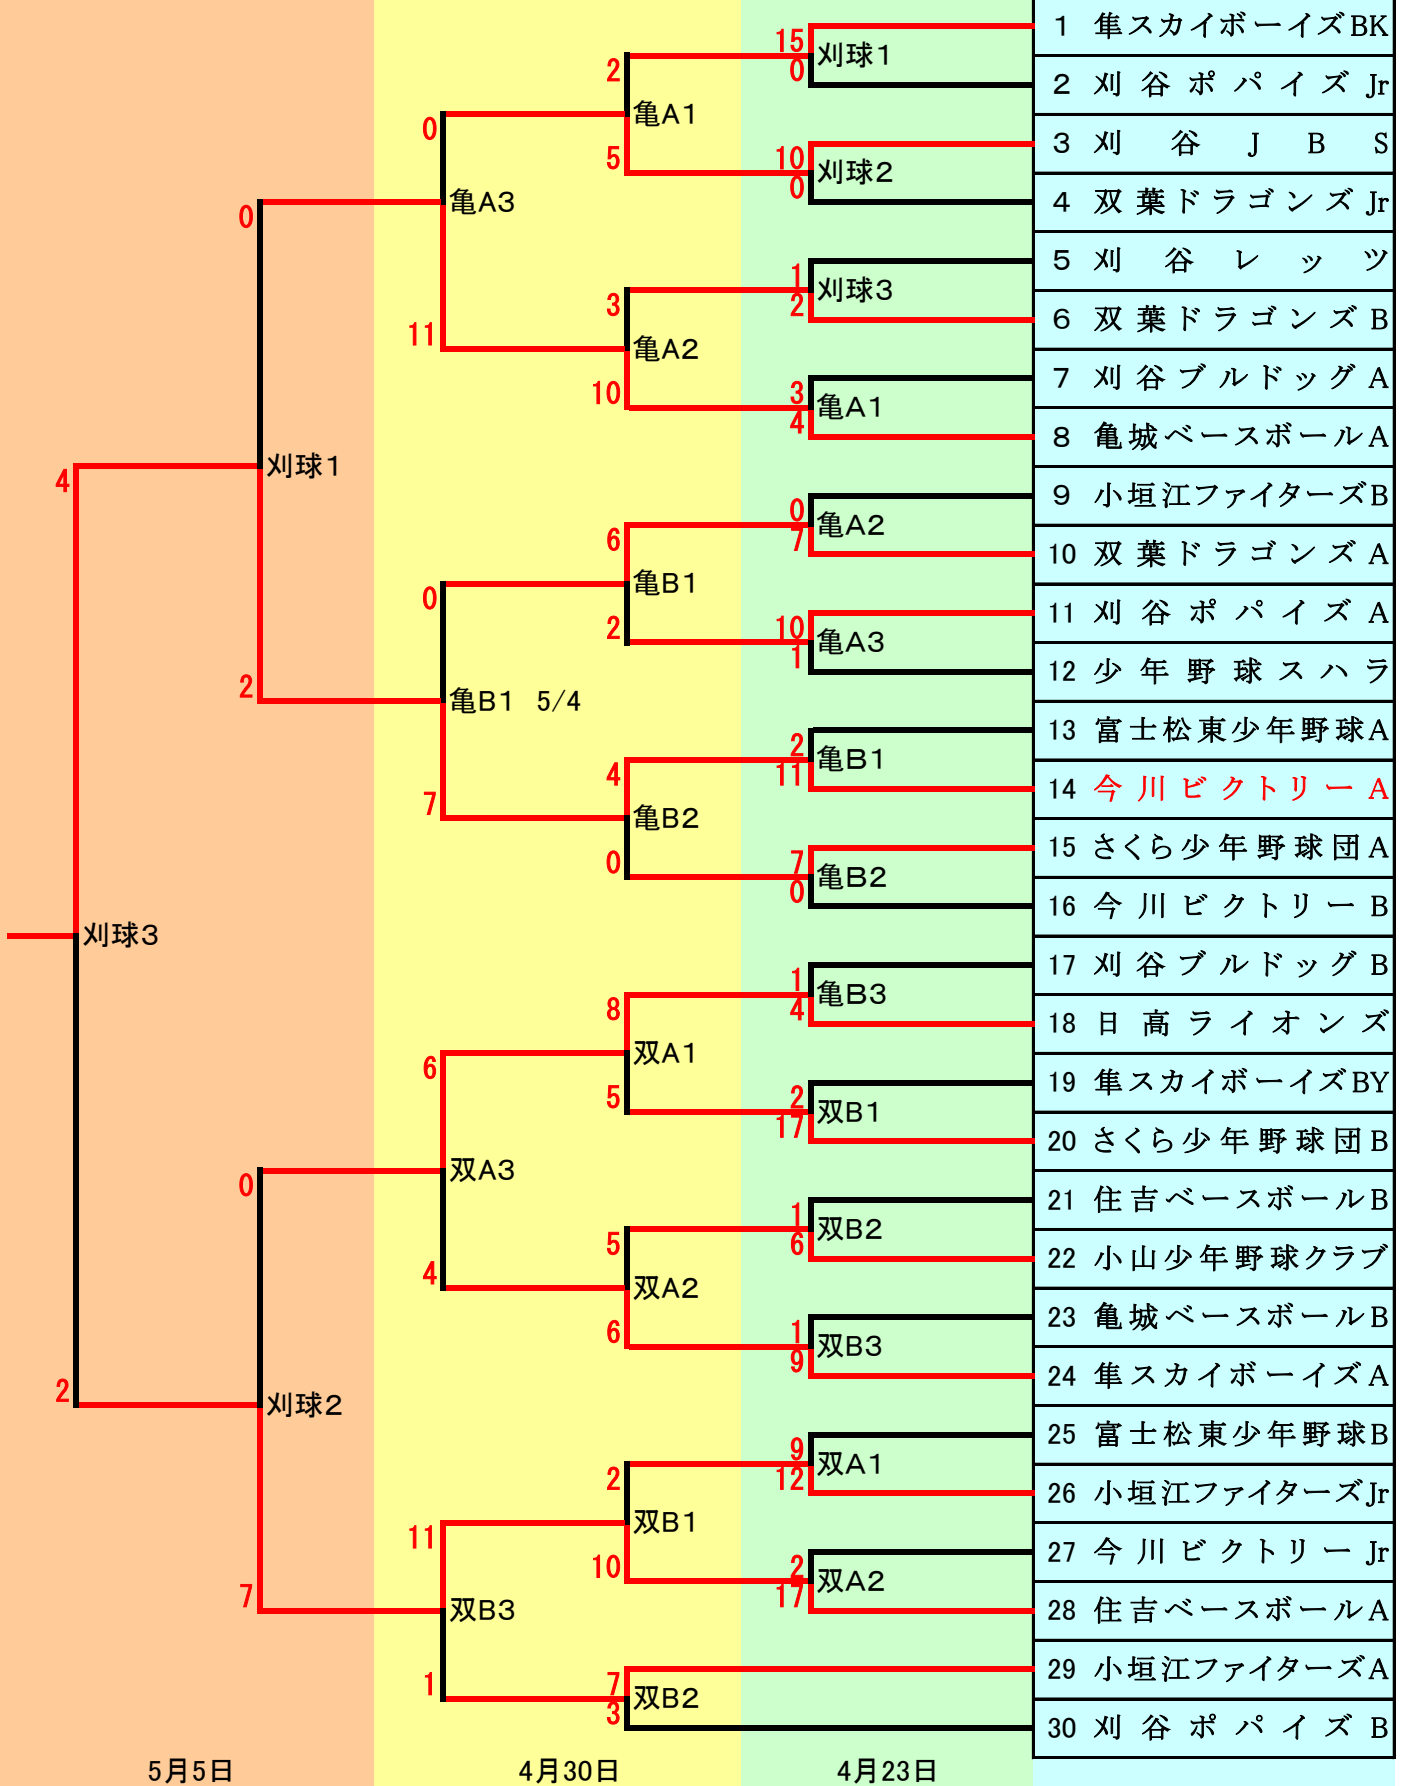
| | |
|---|---|
| 1 | 隼スカイボーイズBK |
| 2 | 刈谷ポパイズJr |
| 3 | 刈谷JBS |
| 4 | 双葉ドラゴンズJr |
| 5 | 刈谷レッツ |
| 6 | 双葉ドラゴンズB |
| 7 | 刈谷ブルドッグA |
| 8 | 亀城ベースボールA |
| 9 | 小垣江ファイターズB |
| 10 | 双葉ドラゴンズA |
| 11 | 刈谷ポパイズA |
| 12 | 少年野球スハラ |
| 13 | 富士松東少年野球A |
| 14 | 今川ビクトリーA |
| 15 | さくら少年野球団A |
| 16 | 今川ビクトリーB |
| 17 | 刈谷ブルドッグB |
| 18 | 日高ライオンズ |
| 19 | 隼スカイボーイズBY |
| 20 | さくら少年野球団B |
| 21 | 住吉ベースボールB |
| 22 | 小山少年野球クラブ |
| 23 | 亀城ベースボールB |
| 24 | 隼スカイボーイズA |
| 25 | 富士松東少年野球B |
| 26 | 小垣江ファイターズJr |
| 27 | 今川ビクトリーJr |
| 28 | 住吉ベースボールA |
| 29 | 小垣江ファイターズA |
| 30 | 刈谷ポパイズB |

15 刈球1 0
10 刈球2 0
1 刈球3 2
3 亀A1 4
0 亀A2 7
10 亀A3 1
2 亀B1 11
7 亀B2 0
1 亀B3 4
2 双B1 17
1 双B2 6
1 双B3 9
9 双A1 12
2 双A2 17

2 亀A1 5
3 亀A2 10
6 亀B1 2
4 亀B2 0
8 双A1 5
5 双A2 6
2 双B1 10
7 双B2 3

0 亀A3 11
0 亀B1 5/4 7
6 双A3 4
11 双B3 1

0 刈球1 2
0 刈球2 7

4 刈球3 2

5月5日
4月30日
4月23日